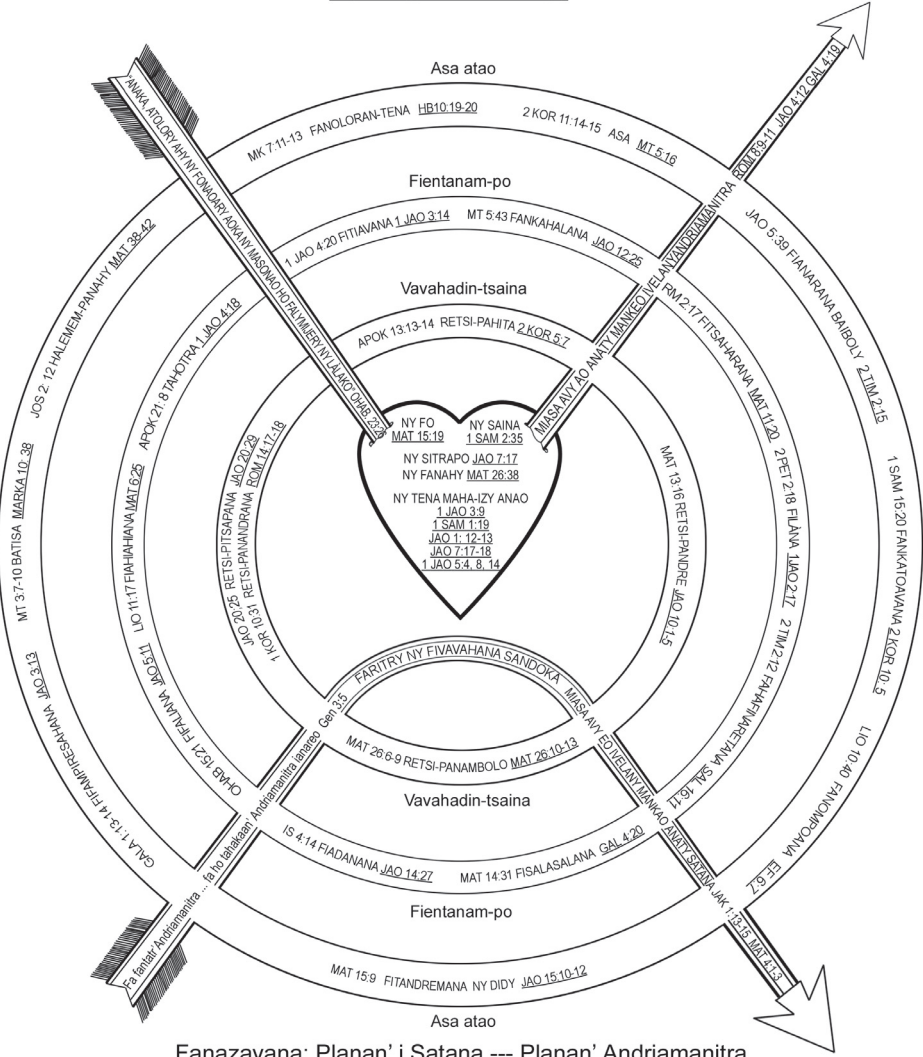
Asa atao

MK 7:11-13 FANOLORAN-TENA HB10:19-20

2 KOR 11:14-15 ASA MAT 5:16

ANAKA, ATOLORY AHY NY FONAOARY ADKA NY MASONAO HO FALY MIJERY NY LALAKO OHAB 23:26

ROM 8:9-11 JAO 4:12 GAL 4:19

Fientanam-po

1 JAO 4:20 FITIAVANA 1 JAO 3:14

MT 5:43 FANKAHALANA JAO 12:25

JOS 2: 12 HALEMEM-PANAHY MAT 38-42

JAO 5:39 FIANARANA BAIBOLY 2 TIM 2:15

Vavahadin-tsaina

APOK 13:13-14 RETSI-PAHITA 2 KOR 5:7

MIASA AVY AO ANATY MANKEO IVELANY ANDRIAMANITRA

RM 2:17 FITSAHARANA MAT 11:20

APOK 21: 8 TAHOTRA 1 JAO 4:18

MT 3:7-10 BATISA MARKA 10: 38

NY FO
MAT 15:19

NY SAINA
1 SAM 2:35

NY SITRAPO JAO 7:17
NY FANAHY MAT 26:38

NY TENA MAHA-IZY ANAO
1 JAO 3:9
1 SAM 1:19
JAO 1: 12-13
JAO 7:17-18
1 JAO 5:4, 8, 14

JAO 20:25 RETSI-PITSAPANA JAO 20:29
1 KOR 10:31 RETSI-PANANDRANA ROM 14:17-18

MAT 13:16 RETSI-PANDRE JAO 10:1-5

2 PET 2:18 FILÀNA 1JAO 2:17

1 SAM 15:20 FANKATOAVANA 2 KOR 10: 5

LIO 11:17 FIAHIAHIANA MAT 6:25

FARITRY NY FIVAVAHANA SANDOKA

MIASA AVY EO IVELANY MANKAO ANATY SATANA

2 TIM 2:12 FAHAFINARETANA SAL 16:11

OHAB 15:21 FIFALIANA JAO 5:11

Fa fantatr' Andriamanitra ... fa ho tahakaan' Andriamanitra ianareo Gen 3:5

MAT 26:6-9 RETSI-PANAMBOLO MAT 26:10-13

Vavahadin-tsaina

GALA 1:13-14 FIFAMPIRESAHANA JAO 3:13

IS 4:14 FIADANANA JAO 14:27

MAT 14:31 FISALASALANA GAL 4:20

LIO 10:40 FANOMPOANA EF 6:7

JAK 1:13-15 MAT 4:1-3

Fientanam-po

MAT 15:9 FITANDREMANA NY DIDY JAO 15:10-12

Asa atao

Fanazavana: Planan' i Satana --- Planan' Andriamanitra